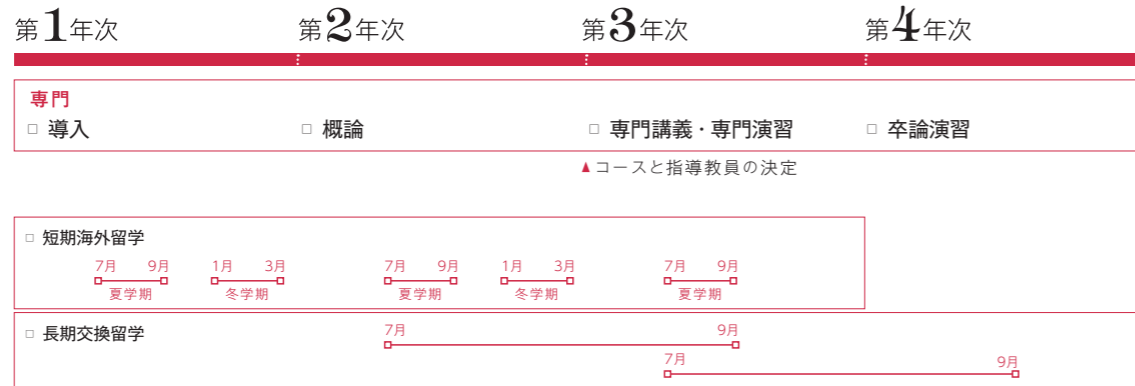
第1年次　第2年次　第3年次　第4年次

専門
□ 導入　□ 概論　□ 専門講義・専門演習　□ 卒論演習
▲コースと指導教員の決定

□ 短期海外留学
7月 9月 夏学期　1月 3月 冬学期　7月 9月 夏学期　1月 3月 冬学期　7月 9月 夏学期

□ 長期交換留学
7月 9月
7月 9月